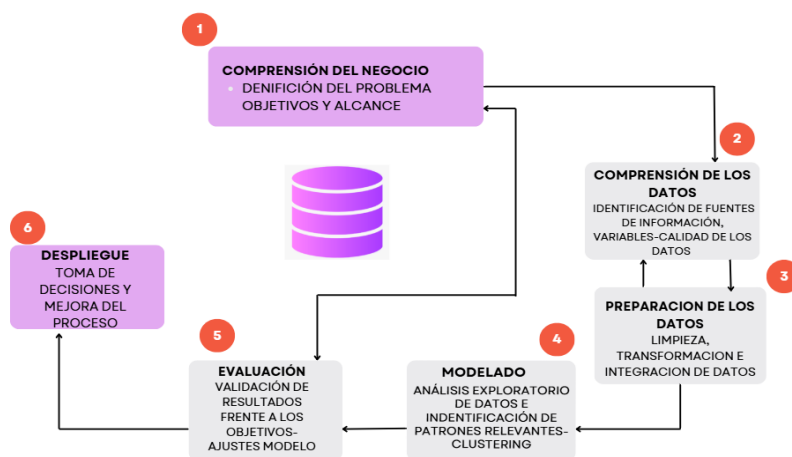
1

COMPRENSIÓN DEL NEGOCIO
• DENIFICIÓN DEL PROBLEMA OBJETIVOS Y ALCANCE

2

COMPRENSIÓN DE LOS DATOS
IDENTIFICACIÓN DE FUENTES DE INFORMACIÓN, VARIABLES-CALIDAD DE LOS DATOS

3

PREPARACION DE LOS DATOS
LIMPIEZA, TRANSFORMACION E INTEGRACION DE DATOS

4

MODELADO
ANÁLISIS EXPLORATORIO DE DATOS E INDENTIFICACIÓN DE PATRONES RELEVANTES-CLUSTERING

5

EVALUACIÓN
VALIDACIÓN DE RESULTADOS FRENTE A LOS OBJETIVOS-AJUSTES MODELO

6

DESPLIEGUE
TOMA DE DECISIONES Y MEJORA DEL PROCESO